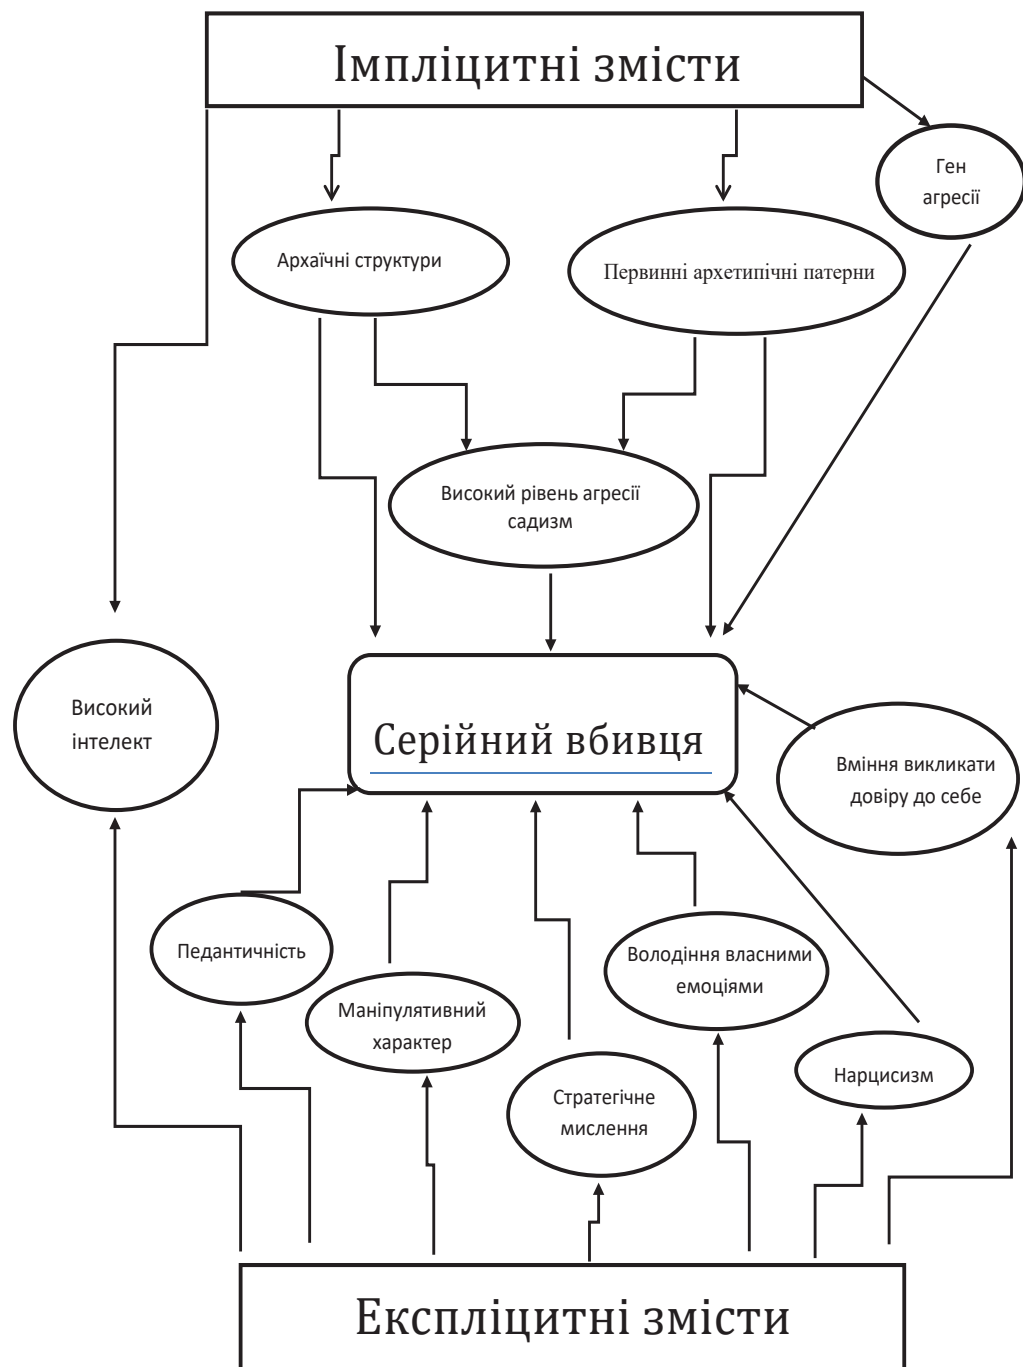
Імпліцитні змісти

Ген агресії

Архаїчні структури

Первинні архетипічні патерни

Високий рівень агресії садизм

Високий інтелект

Серійний вбивця

Вміння викликати довіру до себе

Педантичність

Маніпулятивний характер

Володіння власними емоціями

Стратегічне мислення

Нарцисизм

Експліцитні змісти